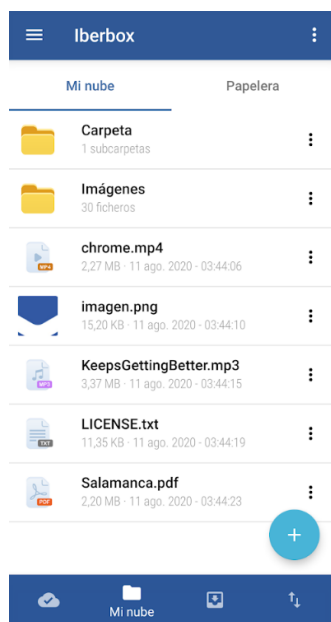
Iberbox

Mi nube

Papelera

Carpeta
1 subcarpetas

Imágenes
30 ficheros

chrome.mp4
2,27 MB · 11 ago. 2020 - 03:44:06

imagen.png
15,20 KB · 11 ago. 2020 - 03:44:10

KeepsGettingBetter.mp3
3,37 MB · 11 ago. 2020 - 03:44:15

LICENSE.txt
11,35 KB · 11 ago. 2020 - 03:44:19

Salamanca.pdf
2,20 MB · 11 ago. 2020 - 03:44:23

Mi nube